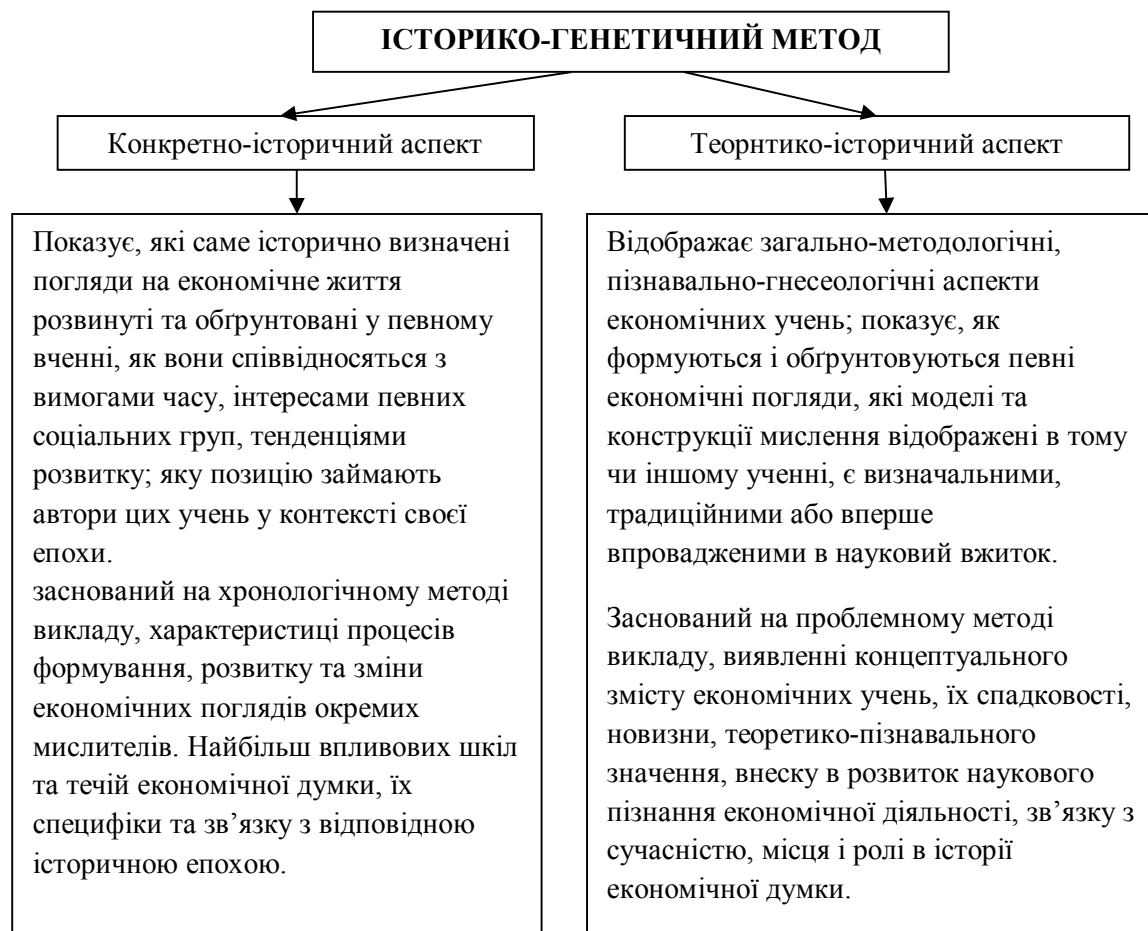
ІСТОРИКО-ГЕНЕТИЧНИЙ МЕТОД

Конкретно-історичний аспект

Теорнтико-історичний аспект

Показує, які саме історично визначені погляди на економічне життя розвинуті та обґрунтовані у певному вченні, як вони співвідносяться з вимогами часу, інтересами певних соціальних груп, тенденціями розвитку; яку позицію займають автори цих учень у контексті своєї епохи.
заснований на хронологічному методі викладу, характеристиці процесів формування, розвитку та зміни економічних поглядів окремих мислителів. Найбільш впливових шкіл та течій економічної думки, їх специфіки та зв’язку з відповідною історичною епохою.

Відображає загально-методологічні, пізнавально-гнесеологічні аспекти економічних учень; показує, як формуються і обґрунтовуються певні економічні погляди, які моделі та конструкції мислення відображені в тому чи іншому ученні, є визначальними, традиційними або вперше впровадженими в науковий вжиток.

Заснований на проблемному методі викладу, виявленні концептуального змісту економічних учень, їх спадковості, новизни, теоретико-пізнавального значення, внеску в розвиток наукового пізнання економічної діяльності, зв’язку з сучасністю, місця і ролі в історії економічної думки.